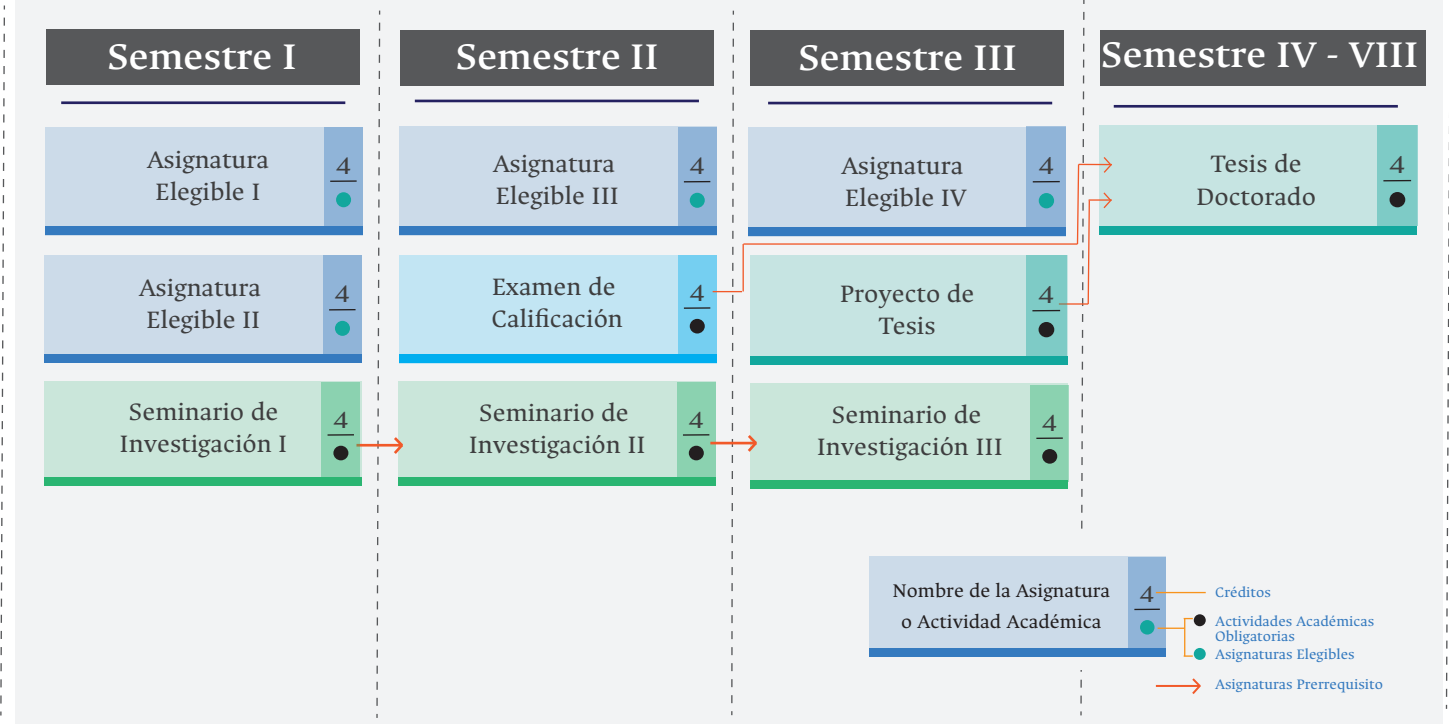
Semestre I

Asignatura Elegible I
4

Asignatura Elegible II
4

Seminario de Investigación I
4

Semestre II

Asignatura Elegible III
4

Examen de Calificación
4

Seminario de Investigación II
4

Semestre III

Asignatura Elegible IV
4

Proyecto de Tesis
4

Seminario de Investigación III
4

Semestre IV - VIII

Tesis de Doctorado
4

Nombre de la Asignatura o Actividad Académica
4

Créditos
Actividades Académicas Obligatorias
Asignaturas Elegibles
Asignaturas Prerrequisito